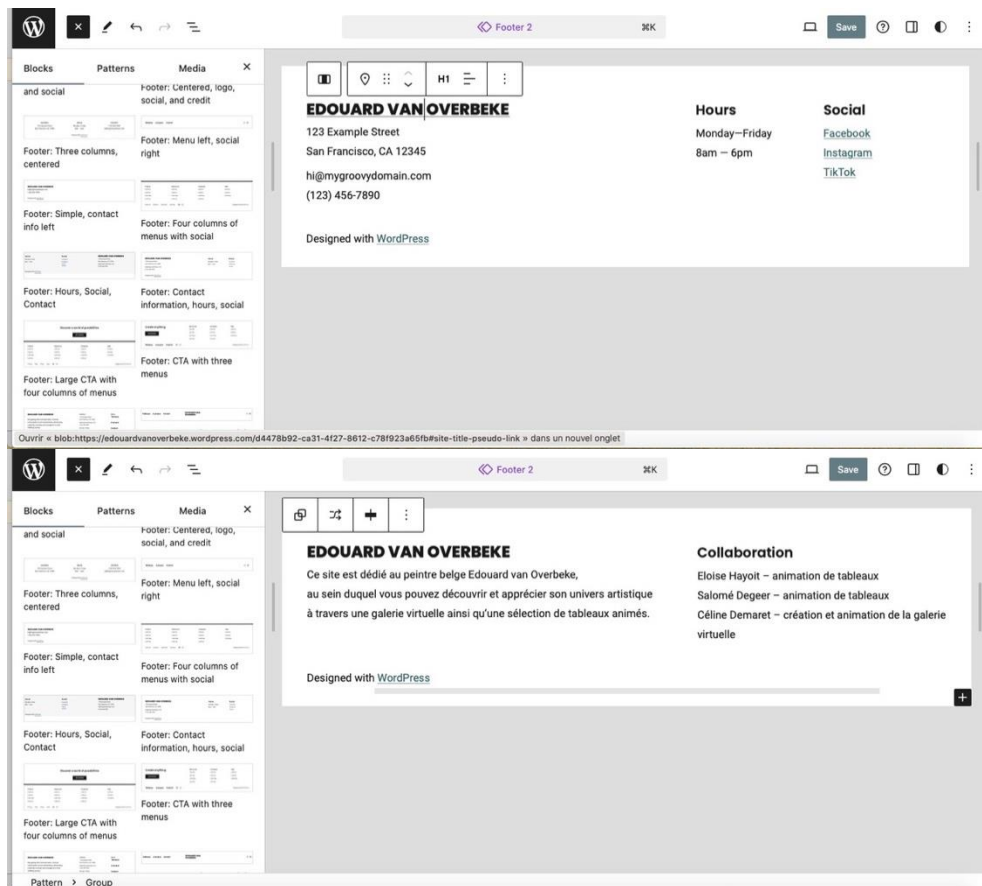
Footer 2 ⌘K

Save

Blocks Patterns Media ×

and social

Footer: Centered, logo, social, and credit

Footer: Three columns, centered

Footer: Menu left, social right

Footer: Simple, contact info left

Footer: Four columns of menus with social

Footer: Hours, Social, Contact

Footer: Contact information, hours, social

Footer: Large CTA with four columns of menus

Footer: CTA with three menus

H1

EDOUARD VAN OVERBEKE

123 Example Street
San Francisco, CA 12345

hi@mygroovydomain.com
(123) 456-7890

Designed with WordPress

Hours

Monday—Friday
8am — 6pm

Social

Facebook
Instagram
TikTok

Ouvrir « blob:https://edouardvanoverbeke.wordpress.com/d4478b92-ca31-4f27-8612-c78f923a65fb#site-title-pseudo-link » dans un nouvel onglet

Footer 2 ⌘K

Save

Blocks Patterns Media ×

and social

Footer: Centered, logo, social, and credit

Footer: Three columns, centered

Footer: Menu left, social right

Footer: Simple, contact info left

Footer: Four columns of menus with social

Footer: Hours, Social, Contact

Footer: Contact information, hours, social

Footer: Large CTA with four columns of menus

Footer: CTA with three menus

EDOUARD VAN OVERBEKE

Ce site est dédié au peintre belge Edouard van Overbeke,
au sein duquel vous pouvez découvrir et apprécier son univers artistique à travers une galerie virtuelle ainsi qu'une sélection de tableaux animés.

Designed with WordPress

Collaboration

Eloise Hayoit – animation de tableaux
Salomé Degeer – animation de tableaux
Céline Demaret – création et animation de la galerie virtuelle

Pattern › Group